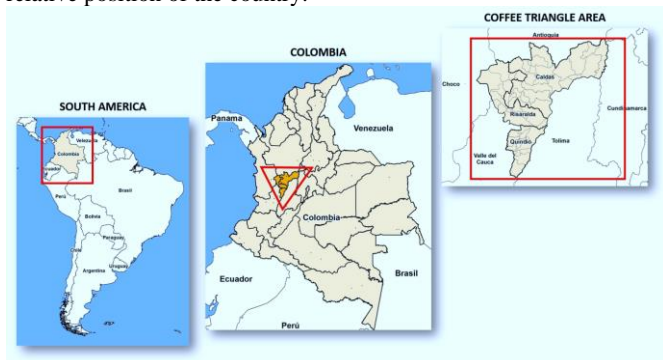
relative position of the country.

SOUTH AMERICA

Colombia
Venezuela
Ecuador
Brasil
Peru
Bolivia
Paraguay
Chile
Argentina
Uruguay

COLOMBIA

Panama
Venezuela
Colombia
Ecuador
Brasil
Perú

COFFEE TRIANGLE AREA

Antioquia
Chocó
Caldas
Risaralda
Cundinamarca
Tolima
Quindío
Valle del Cauca